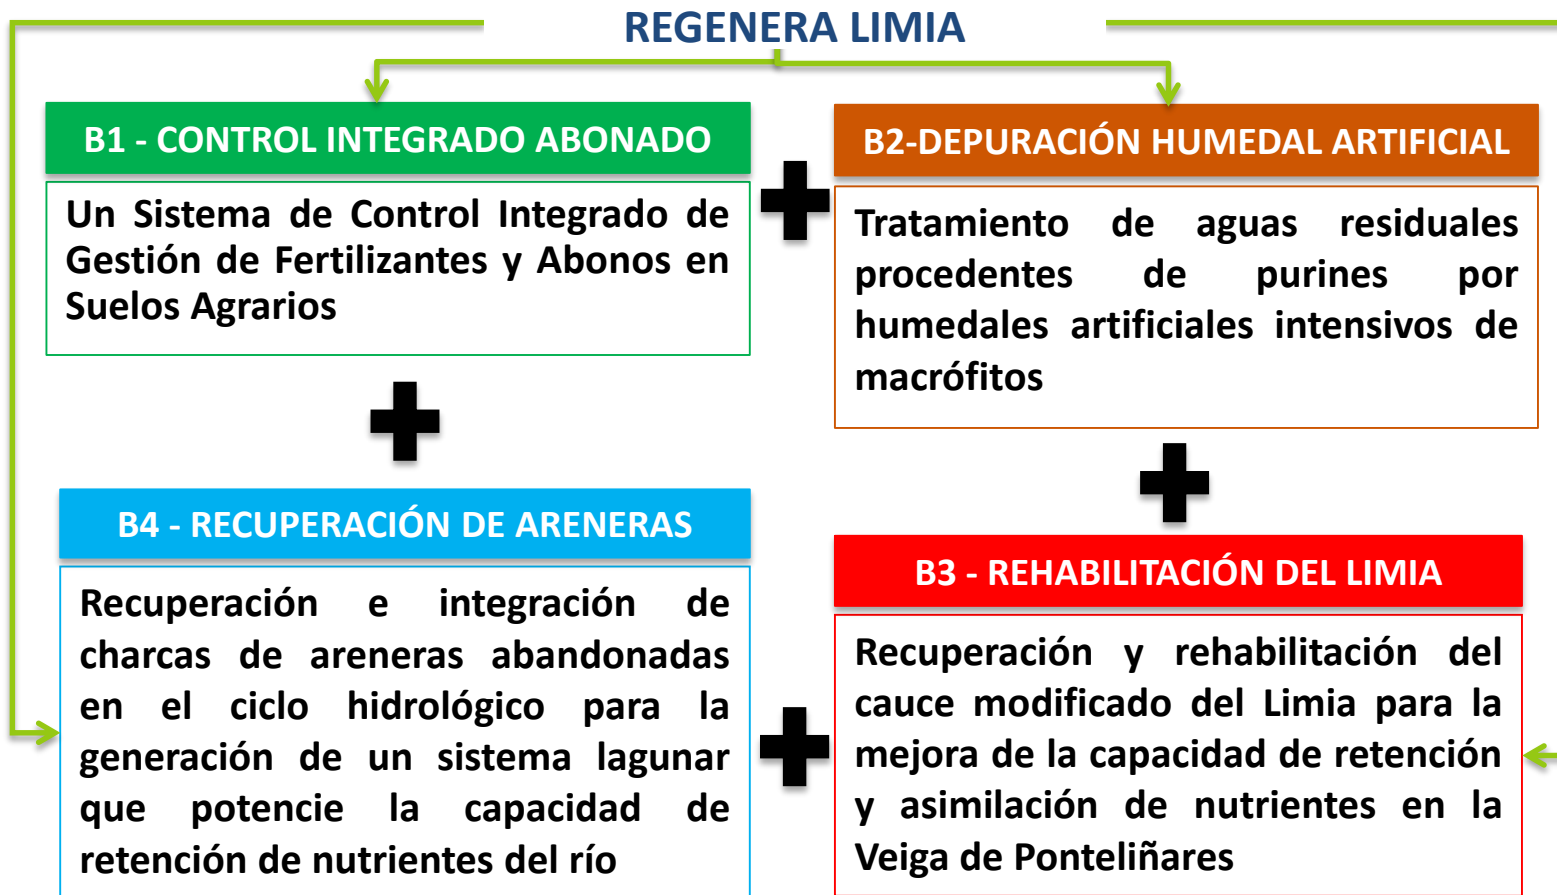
REGENERA LIMIA

B1 - CONTROL INTEGRADO ABONADO

Un Sistema de Control Integrado de Gestión de Fertilizantes y Abonos en Suelos Agrarios

B2-DEPURACIÓN HUMEDAL ARTIFICIAL

Tratamiento de aguas residuales procedentes de purines por humedales artificiales intensivos de macrófitos

B4 - RECUPERACIÓN DE ARENERAS

Recuperación e integración de charcas de areneras abandonadas en el ciclo hidrológico para la generación de un sistema lagunar que potencie la capacidad de retención de nutrientes del río

B3 - REHABILITACIÓN DEL LIMIA

Recuperación y rehabilitación del cauce modificado del Limia para la mejora de la capacidad de retención y asimilación de nutrientes en la Veiga de Ponteliñares